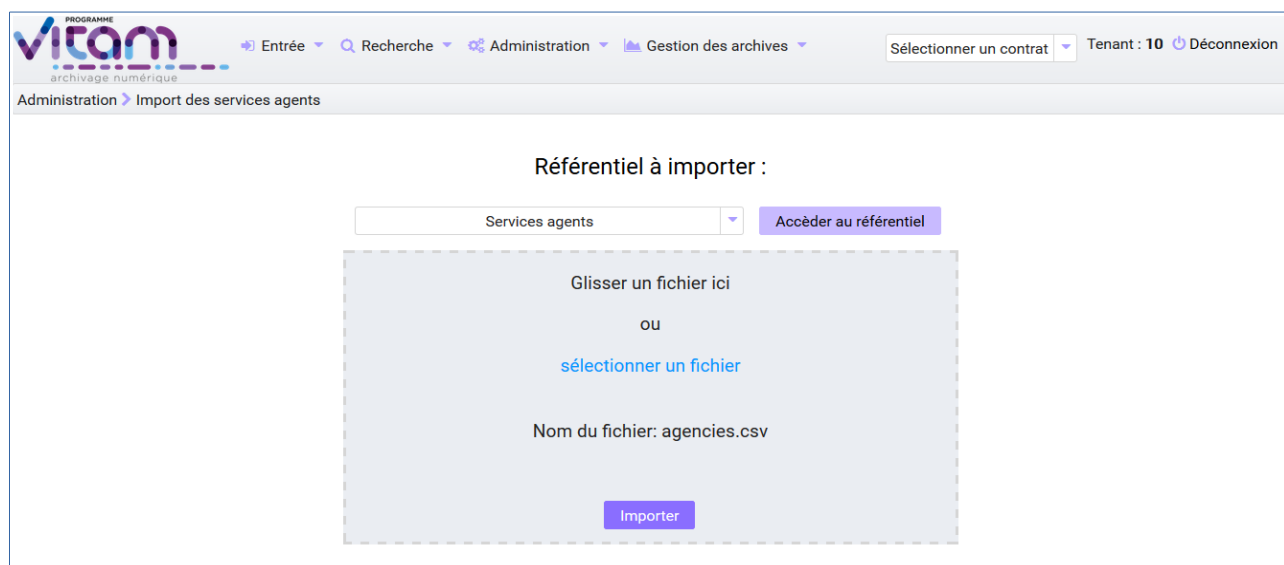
PROGRAMME
VITAM
archivage numérique

Entrée Recherche Administration Gestion des archives Sélectionner un contrat Tenant : 10 Déconnexion

Administration > Import des services agents

Référentiel à importer :

Services agents Accèder au référentiel

Glisser un fichier ici

ou

sélectionner un fichier

Nom du fichier: agencies.csv

Importer